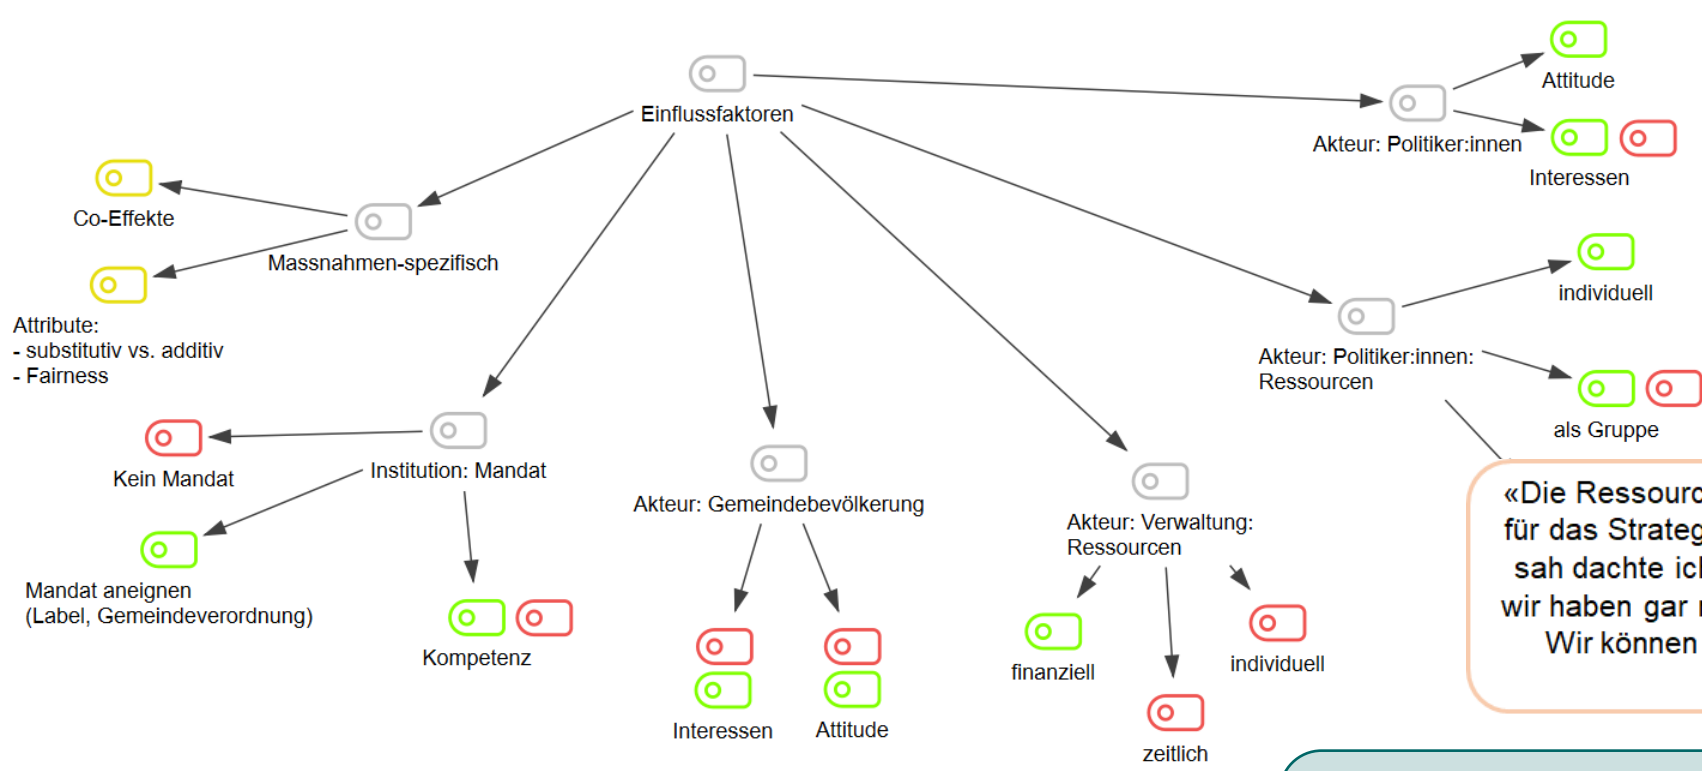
Einflussfaktoren

Attitude

Akteur: Politiker:innen

Interessen

Co-Effekte

Massnahmen-spezifisch

Attribute:
- substitutiv vs. additiv
- Fairness

individuell

Akteur: Politiker:innen: Ressourcen

als Gruppe

Kein Mandat

Institution: Mandat

Mandat aneignen (Label, Gemeindeverordnung)

Kompetenz

Akteur: Gemeindebevölkerung

Interessen

Attitude

Akteur: Verwaltung: Ressourcen

finanziell

individuell

zeitlich

«Die Ressourc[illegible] für das Strateg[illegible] sah dachte ic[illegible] wir haben gar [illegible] Wir können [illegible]